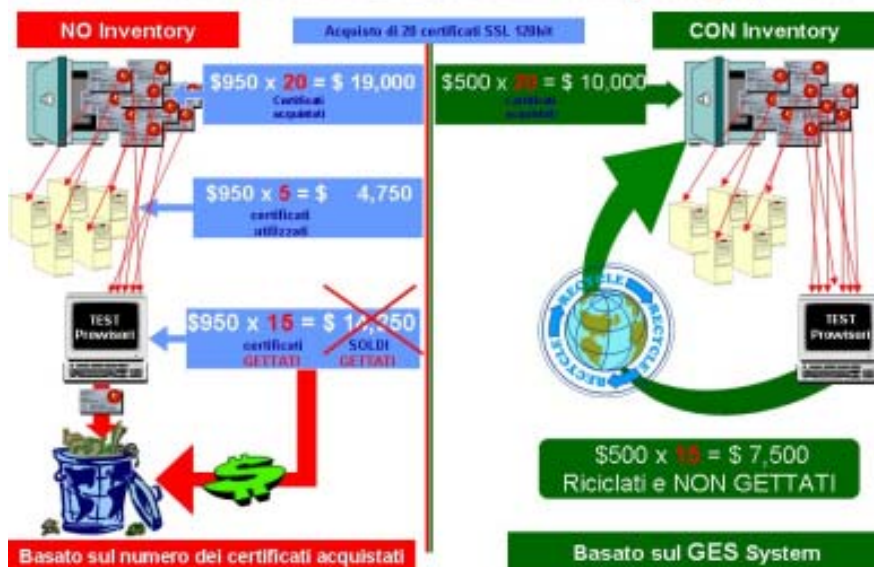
NO Inventory

Acquisto di 20 certificati SSL 128bit

CON Inventory

$950 x 20 = $ 19,000
Certificati acquistati

$500 x 20 = $ 10,000
Certificati acquistati

$950 x 5 = $ 4,750
certificati utilizzati

TEST Provvisori

$950 x 15 = $ 14,250
certificati GETTATI
SOLDI GETTATI

RECYCLE RECYCLE RECYCLE

TEST Provvisori

$

$500 x 15 = $ 7,500
Riciclati e NON GETTATI

Basato sul numero dei certificati acquistati

Basato sul GES System